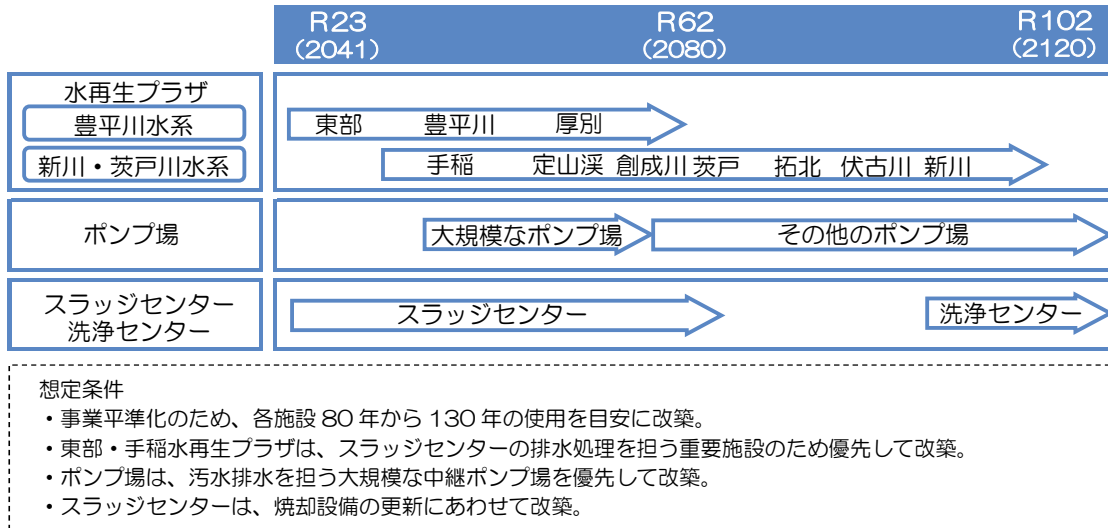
R23 (2041)　R62 (2080)　R102 (2120)

水再生プラザ
豊平川水系
新川・茨戸川水系

東部　豊平川　厚別
手稲　定山渓　創成川　茨戸　拓北　伏古川　新川

ポンプ場
大規模なポンプ場
その他のポンプ場

スラッジセンター
洗浄センター
スラッジセンター
洗浄センター

想定条件
・事業平準化のため、各施設 80 年から 130 年の使用を目安に改築。
・東部・手稲水再生プラザは、スラッジセンターの排水処理を担う重要施設のため優先して改築。
・ポンプ場は、汚水排水を担う大規模な中継ポンプ場を優先して改築。
・スラッジセンターは、焼却設備の更新にあわせて改築。